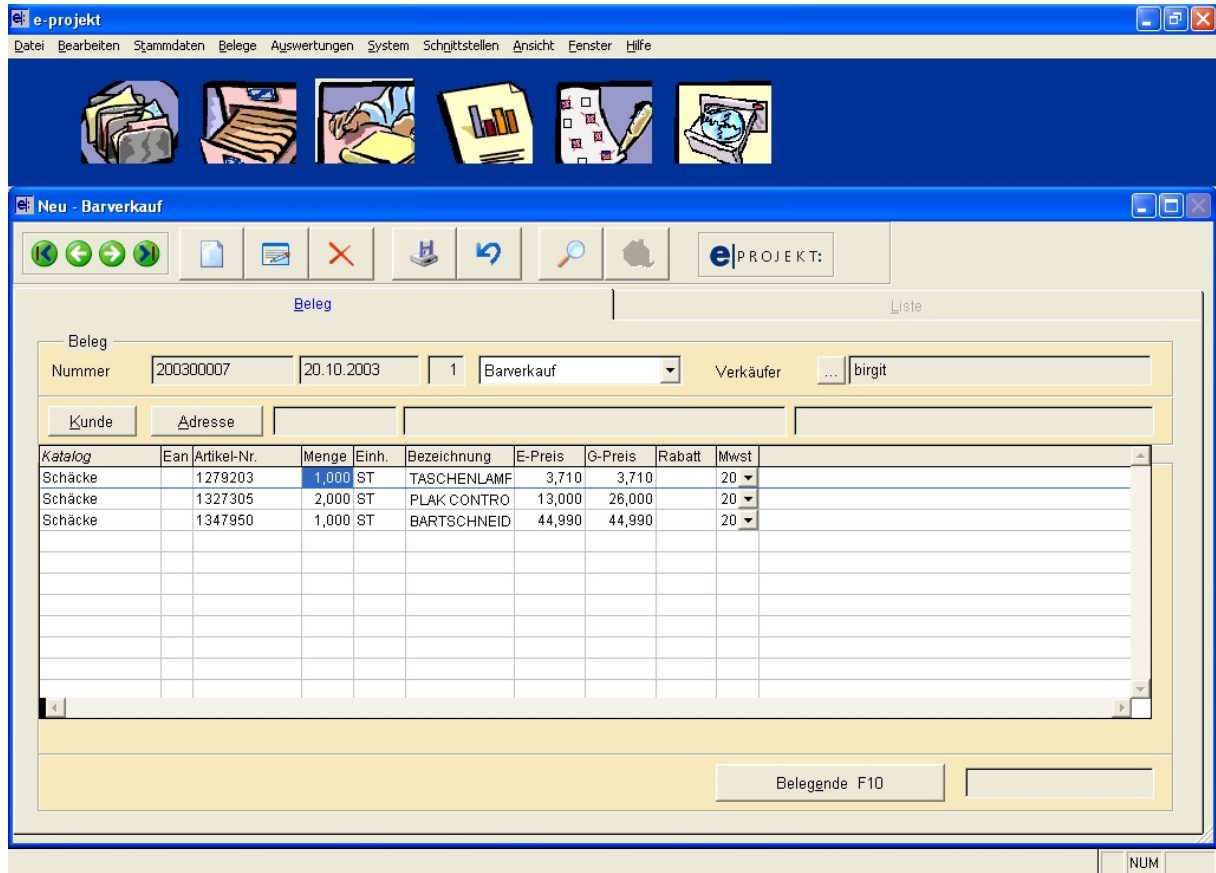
e-projekt

Datei Bearbeiten Stammdaten Belege Auswertungen System Schnittstellen Ansicht Fenster Hilfe

Neu - Barverkauf

ePROJEKT:

Beleg

Liste

Beleg

Nummer 200300007 20.10.2003 1 Barverkauf Verkäufer ... birgit

Kunde Adresse

| Katalog | Ean | Artikel-Nr. | Menge | Einh. | Bezeichnung | E-Preis | G-Preis | Rabatt | Mwst |
|---|---|---|---|---|---|---|---|---|---|
| Schäcke | | 1279203 | 1,000 | ST | TASCHENLAMF | 3,710 | 3,710 | | 20 |
| Schäcke | | 1327305 | 2,000 | ST | PLAK CONTRO | 13,000 | 26,000 | | 20 |
| Schäcke | | 1347950 | 1,000 | ST | BARTSCHNEID | 44,990 | 44,990 | | 20 |

Belegende F10

NUM